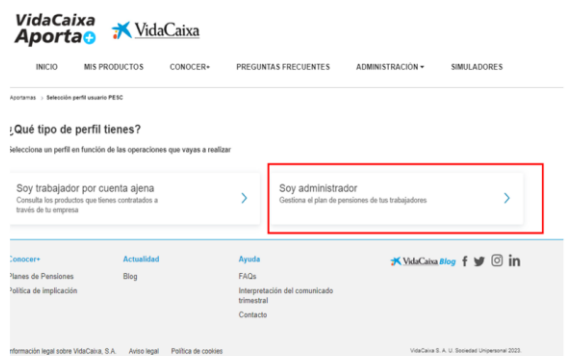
VidaCaixa Aporta VidaCaixa

INICIO MIS PRODUCTOS CONOCER+ PREGUNTAS FRECUENTES ADMINISTRACIÓN SIMULADORES

Aportamas > Selección perfil usuario PESC

¿Qué tipo de perfil tienes?

Selecciona un perfil en función de las operaciones que vayas a realizar

Soy trabajador por cuenta ajena
Consulta los productos que tienes contratados a través de tu empresa

Soy administrador
Gestiona el plan de pensiones de tus trabajadores

Conocer+
Planes de Pensiones
Política de implicación

Actualidad
Blog

Ayuda
FAQs
Interpretación del comunicado trimestral
Contacto

VidaCaixa Blog

Información legal sobre VidaCaixa, S.A. Aviso legal Política de cookies

VidaCaixa S. A. U. Sociedad Unipersonal 2023.